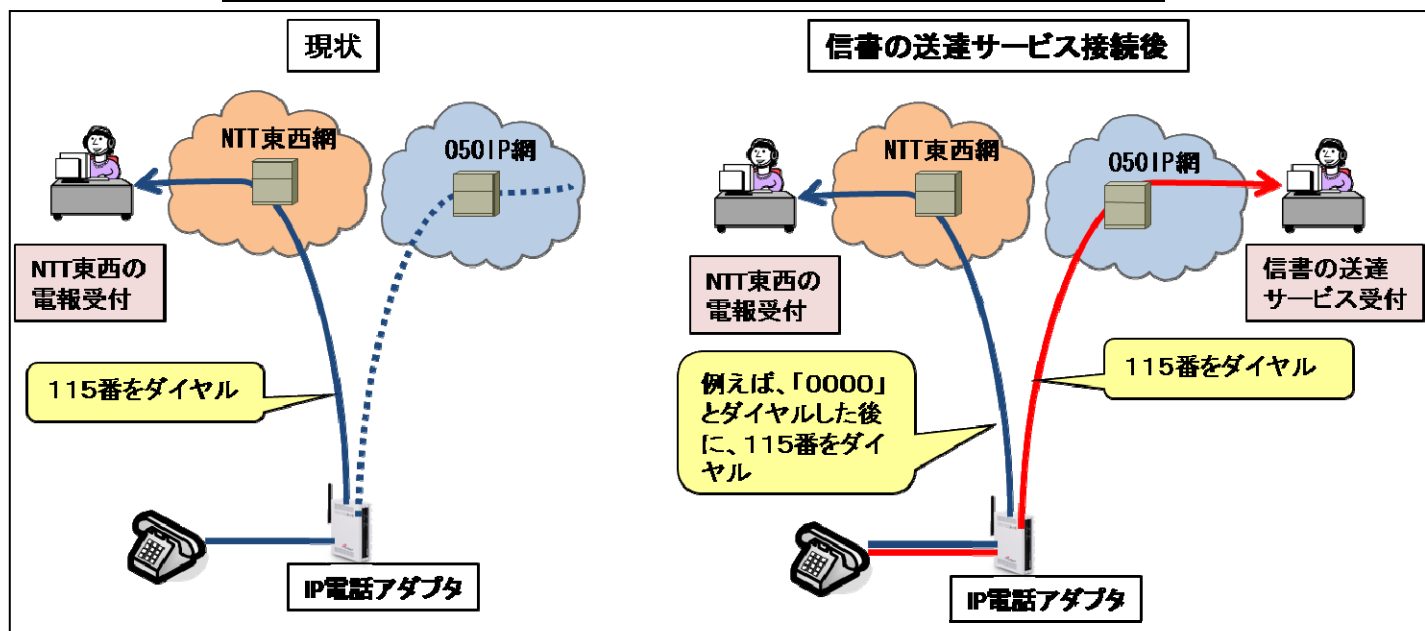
現状

NTT東西網

050IP網

NTT東西の電報受付

115番をダイヤル

IP電話アダプタ

信書の送達サービス接続後

NTT東西網

050IP網

NTT東西の電報受付

信書の送達サービス受付

115番をダイヤル

例えば、「0000」とダイヤルした後に、115番をダイヤル

IP電話アダプタ